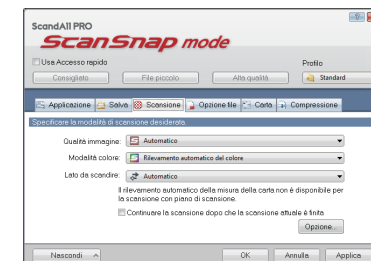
ScandAll PRO

ScanSnap mode

Usa Accesso rapido

Consigliato

File piccolo

Alta qualità

Profilo

Standard

Applicazione

Salva

Scansione

Opzione file

Carta

Compressione

Specificare la modalità di scansione desiderata.

Qualità immagine:

Automatico

Modalità colore:

Rilevamento automatico del colore

Lato da scandire:

Automatico

Il rilevamento automatico della misura della carta non è disponibile per la scansione con piano di scansione.

Continuare la scansione dopo che la scansione attuale è finita

Opzione...

Nascondi

OK

Annulla

Applica